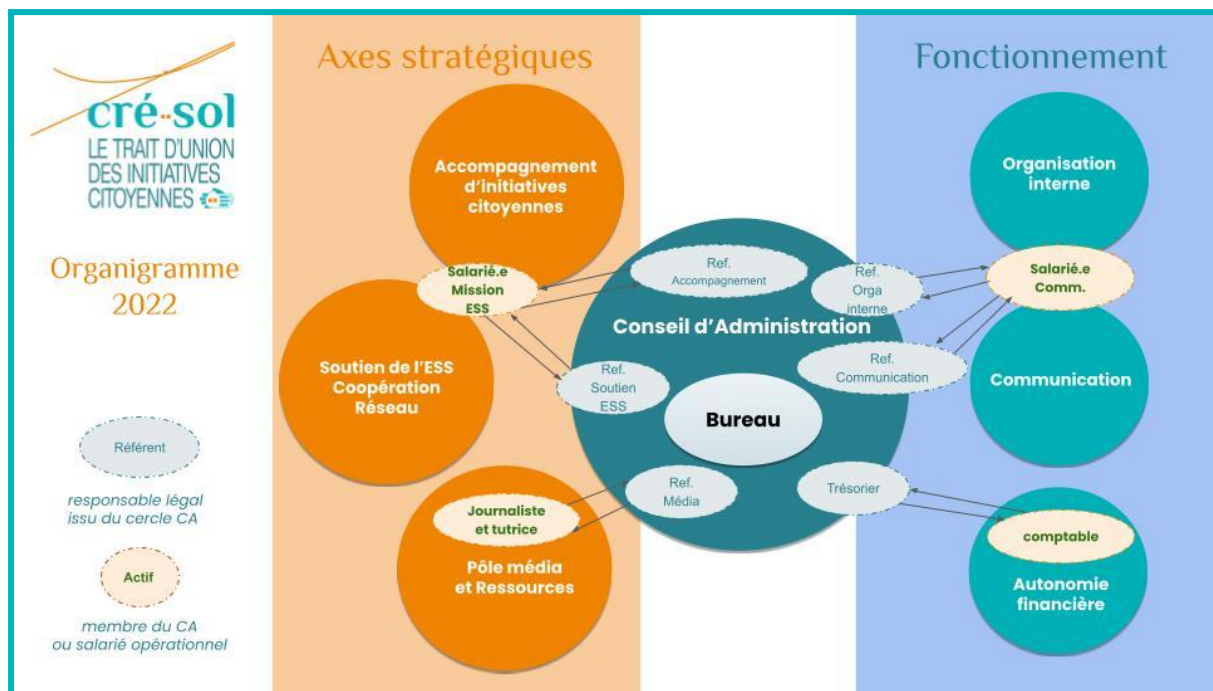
cré-sol
LE TRAIT D'UNION DES INITIATIVES CITOYENNES

Organigramme 2022

Référent

responsable légal issu du cercle CA

Actif

membre du CA ou salarié opérationnel

Axes stratégiques

Accompagnement d'initiatives citoyennes

Salarié.e Mission ESS

Soutien de l'ESS Coopération Réseau

Journaliste et tutrice

Pôle média et Ressources

Ref. Accompagnement

Conseil d'Administration

Ref. Soutien ESS

Bureau

Ref. Média

Ref. Orga interne

Ref. Communication

Trésorier

Fonctionnement

Organisation interne

Salarié.e Comm.

Communication

comptable

Autonomie financière